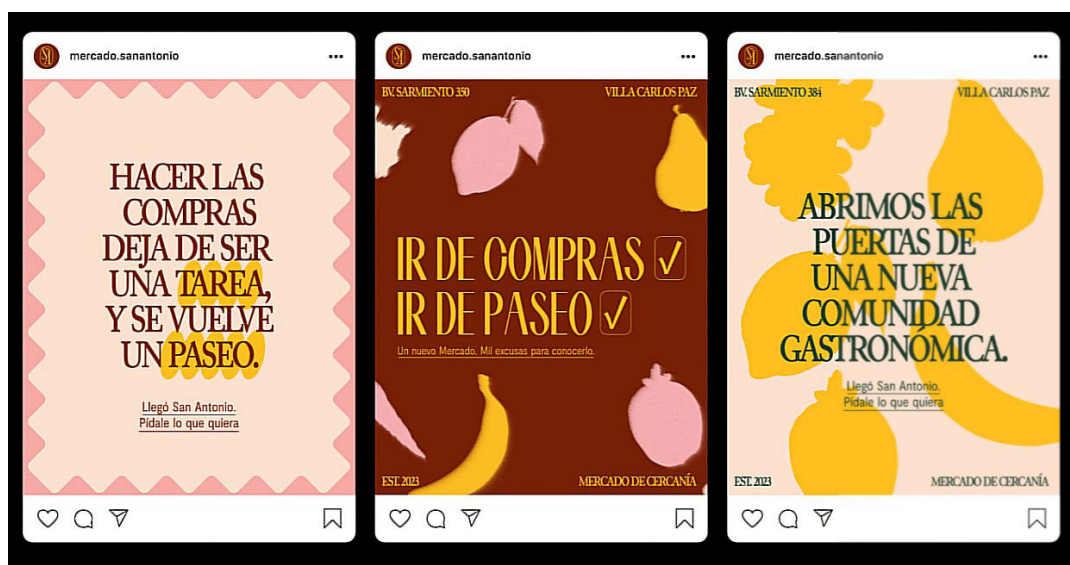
mercado.sanantonio

HACER LAS COMPRAS DEJA DE SER UNA TAREA, Y SE VUELVE UN PASEO.

Llegó San Antonio.
Pídale lo que quiera

mercado.sanantonio

BV. SARMIENTO 350

VILLA CARLOS PAZ

IR DE COMPRAS ✓
IR DE PASEO ✓

Un nuevo Mercado. Mil excusas para conocerlo.

EST. 2023

MERCADO DE CERCANÍA

mercado.sanantonio

BV. SARMIENTO 384

VILLA CARLOS PAZ

ABRIMOS LAS PUERTAS DE UNA NUEVA COMUNIDAD GASTRONÓMICA.

Llegó San Antonio.
Pídale lo que quiera

EST. 2023

MERCADO DE CERCANÍA